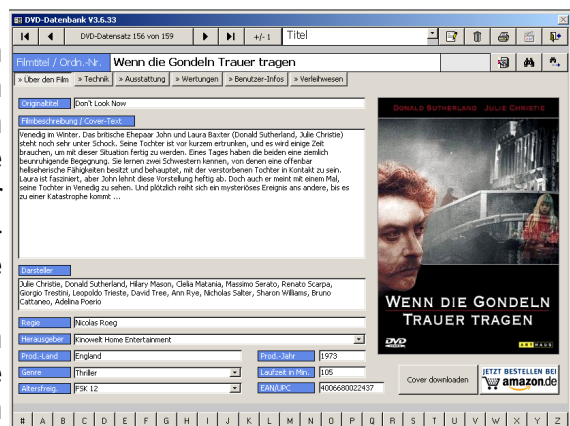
DVD-Datenbank V3.6.33

DVD-Datensatz 156 von 159

+/- 1

Titel

Filmtitel / Ordn.-Nr.

Wenn die Gondeln Trauer tragen

» Über den Film

» Technik

» Ausstattung

» Wertungen

» Benutzer-Infos

» Verleihwesen

Originaltitel

Don't Look Now

Filmbeschreibung / Cover-Text

Venedig im Winter. Das britische Ehepaar John und Laura Baxter (Donald Sutherland, Julie Christie) steht noch sehr unter Schock. Seine Tochter ist vor kurzem ertrunken, und es wird einige Zeit brauchen, um mit dieser Situation fertig zu werden. Eines Tages haben die beiden eine ziemlich beunruhigende Begegnung. Sie lernen zwei Schwestern kennen, von denen eine offenbar hellseherische Fähigkeiten besitzt und behauptet, mit der verstorbenen Tochter in Kontakt zu sein. Laura ist fasziniert, aber John lehnt diese Vorstellung heftig ab. Doch auch er meint mit einem Mal, seine Tochter in Venedig zu sehen. Und plötzlich reiht sich ein mysteriöses Ereignis ans andere, bis es zu einer Katastrophe kommt ...

Darsteller

Julie Christie, Donald Sutherland, Hilary Mason, Clelia Matania, Massimo Serato, Renato Scarpa, Giorgio Trestini, Leopoldo Trieste, David Tree, Ann Rye, Nicholas Salter, Sharon Williams, Bruno Cattaneo, Adelina Poerio

Regie

Nicolas Roeg

Herausgeber

Kinowelt Home Entertainment

Prod.-Land

England

Prod.-Jahr

1973

Genre

Thriller

Laufzeit in Min.

105

Altersfreig.

FSK 12

EAN/UPC

4006680022437

Cover downloaden

JETZT BESTELLEN BEI amazon.de

DONALD SUTHERLAND JULIE CHRISTIE

WENN DIE GONDELN TRAUER TRAGEN

DVD

ARTHAUS

# A B C D E F G H I J K L M N O P Q R S T U V W X Y Z